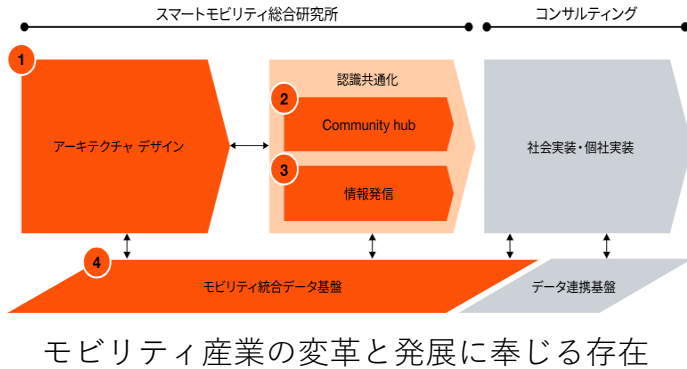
スマートモビリティ総合研究所

コンサルティング

1

アーキテクチャ デザイン

認識共通化

2

Community hub

3

情報発信

社会実装・個社実装

4

モビリティ統合データ基盤

データ連携基盤

モビリティ産業の変革と発展に奉じる存在